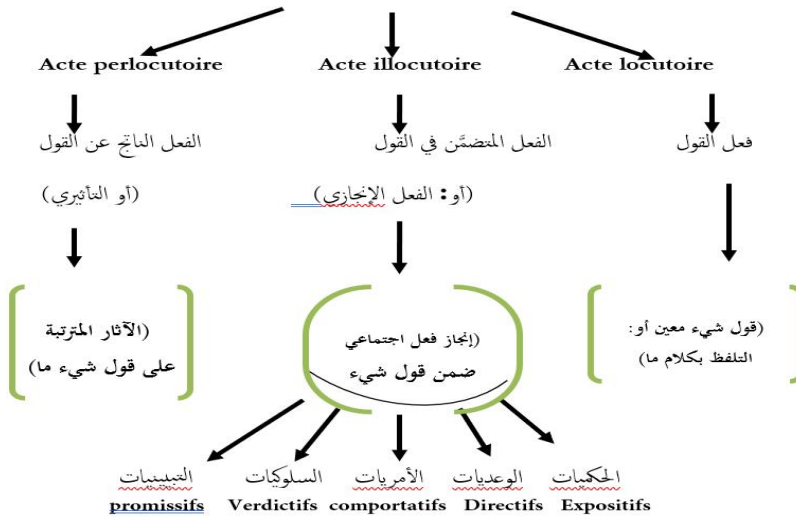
Acte perlocutoire
Acte illocutoire
Acte locutoire

الفعل الناتج عن القول
(أو التأثيري)

الفعل المتضمَّن في القول
(أو: الفعل الإنجازي)

فعل القول

(الآثار المترتبة على قول شيء ما)

(إنجاز فعل اجتماعي ضمن قول شيء

(قول شيء معين أو: التلفظ بكلام ما)

التبيينات
promissifs

السلوكيات
Verdictifs

الأمريات
comportatifs

الوعديات
Directifs

الحكميات
Expositifs